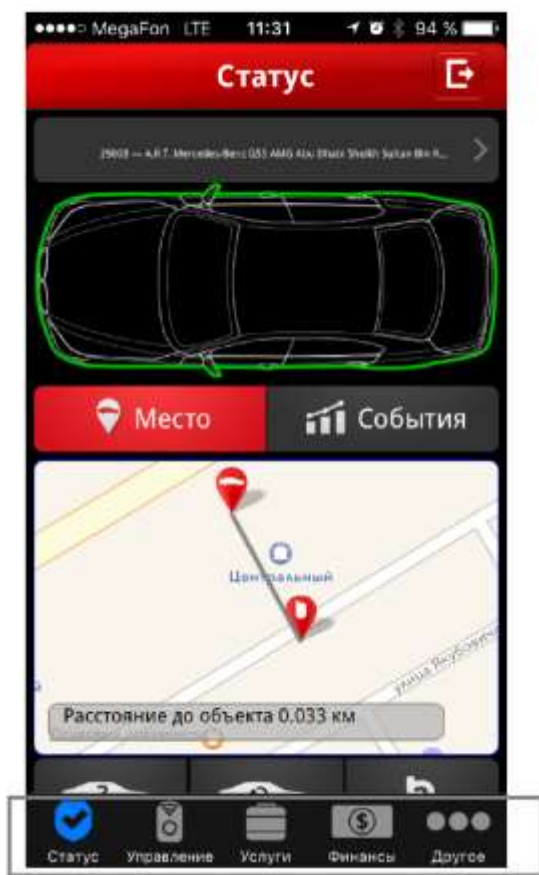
●●●●○ MegaFon LTE 11:31 94 %

Статус

25603 — A.P.T. Mercedes-Benz G55 AMG Abu Dhabi Sheikh Sultan Bin R...

Место

События

Центральный

улица Якубовича

Расстояние до объекта 0.033 км

Статус
Управление
Услуги
Финансы
Другое